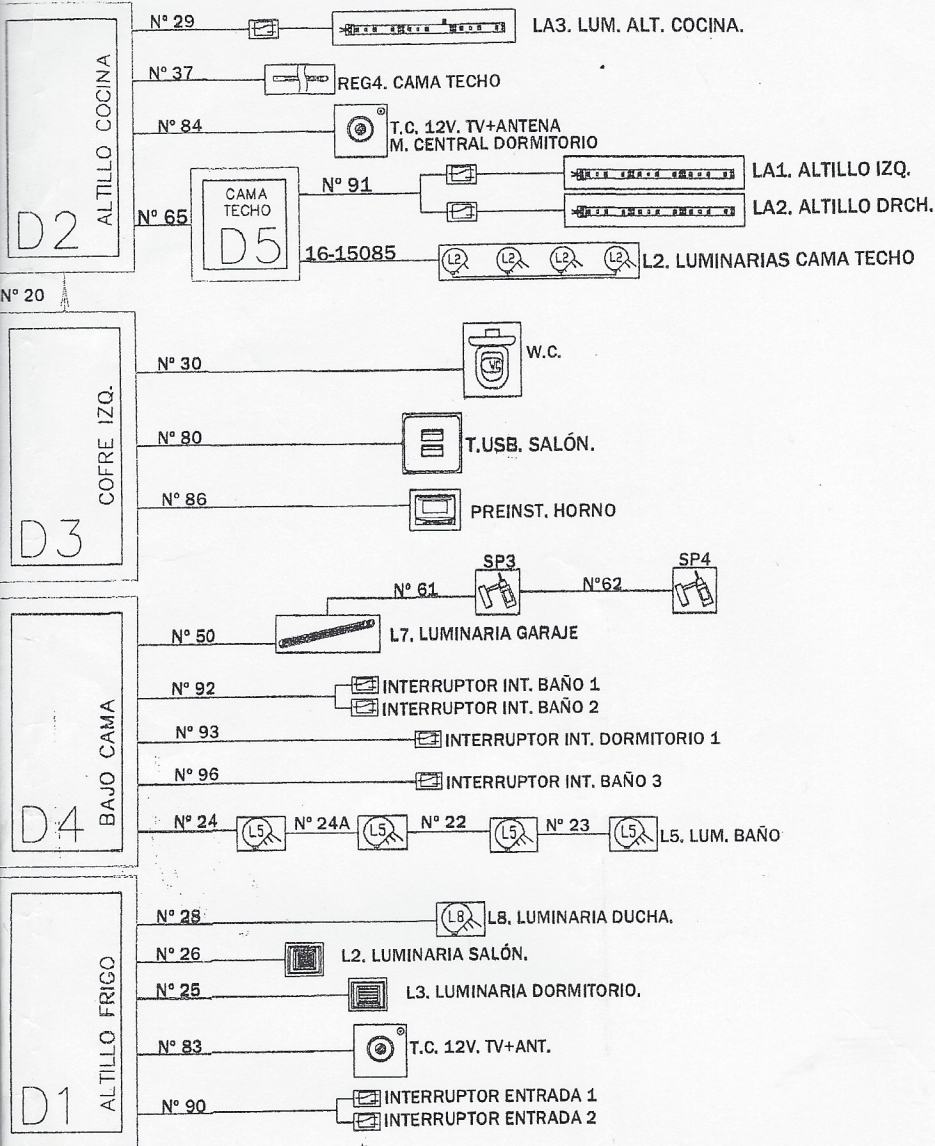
ALTILLO COCINA
D2
Nº 29
LA3. LUM. ALT. COCINA.
Nº 37
REG4. CAMA TECHO
Nº 84
T.C. 12V. TV+ANTENA
M. CENTRAL DORMITORIO
Nº 65
CAMA TECHO
D5
Nº 91
LA1. ALTILLO IZQ.
LA2. ALTILLO DRCH.
16-15085
L2 L2 L2 L2
L2. LUMINARIAS CAMA TECHO
Nº 20

COFRE IZQ.
D3
Nº 30
WC
W.C.
Nº 80
T.USB. SALÓN.
Nº 86
PREINST. HORNO

BAJO CAMA
D4
SP3
SP4
Nº 61
Nº62
Nº 50
L7. LUMINARIA GARAJE
Nº 92
INTERRUPTOR INT. BAÑO 1
INTERRUPTOR INT. BAÑO 2
Nº 93
INTERRUPTOR INT. DORMITORIO 1
Nº 96
INTERRUPTOR INT. BAÑO 3
Nº 24
L5
Nº 24A
L5
Nº 22
L5
Nº 23
L5
L5. LUM. BAÑO

ALTILLO FRIGO
D1
Nº 28
L8
L8. LUMINARIA DUCHA.
Nº 26
L2. LUMINARIA SALÓN.
Nº 25
L3. LUMINARIA DORMITORIO.
Nº 83
T.C. 12V. TV+ANT.
Nº 90
INTERRUPTOR ENTRADA 1
INTERRUPTOR ENTRADA 2